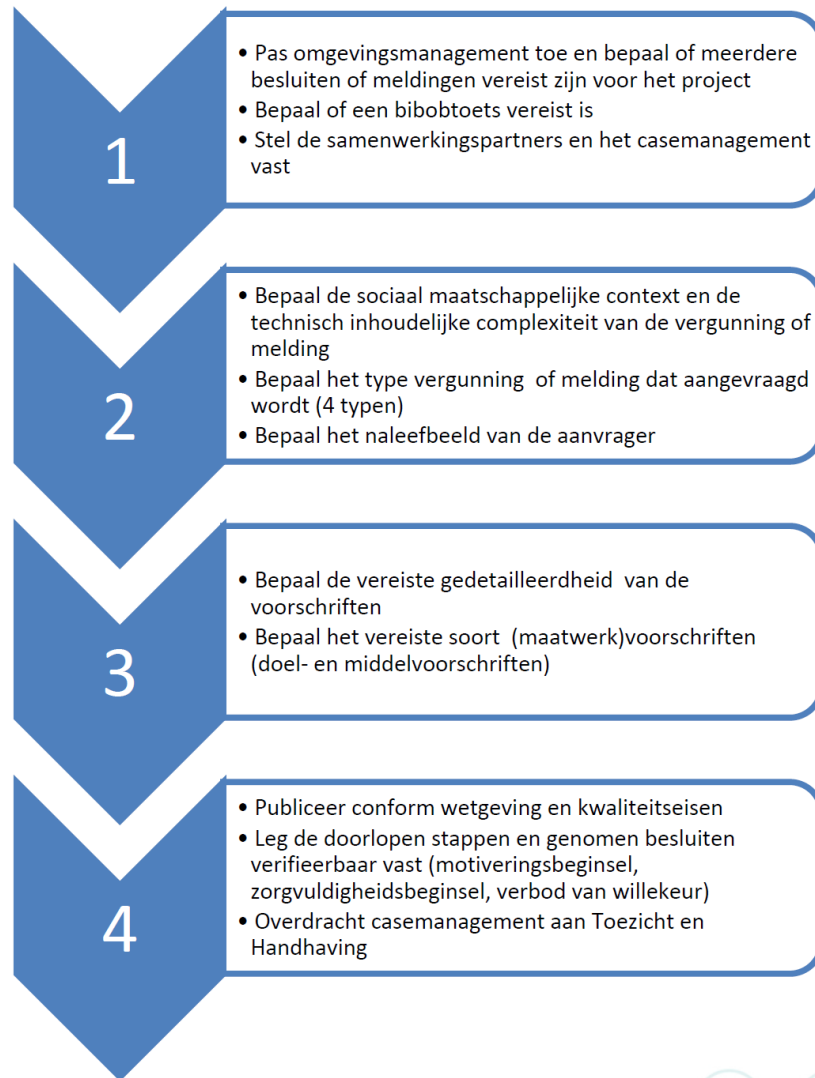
1

- Pas omgevingsmanagement toe en bepaal of meerdere besluiten of meldingen vereist zijn voor het project
- Bepaal of een bibobtoets vereist is
- Stel de samenwerkingspartners en het casemanagement vast

2

- Bepaal de sociaal maatschappelijke context en de technisch inhoudelijke complexiteit van de vergunning of melding
- Bepaal het type vergunning of melding dat aangevraagd wordt (4 typen)
- Bepaal het naleefbeeld van de aanvrager

3

- Bepaal de vereiste gedetailleerdheid van de voorschriften
- Bepaal het vereiste soort (maatwerk)voorschriften (doel- en middelvoorschriften)

4

- Publiceer conform wetgeving en kwaliteitseisen
- Leg de doorlopen stappen en genomen besluiten verifieerbaar vast (motiveringsbeginsel, zorgvuldigheidsbeginsel, verbod van willekeur)
- Overdracht casemanagement aan Toezicht en Handhaving